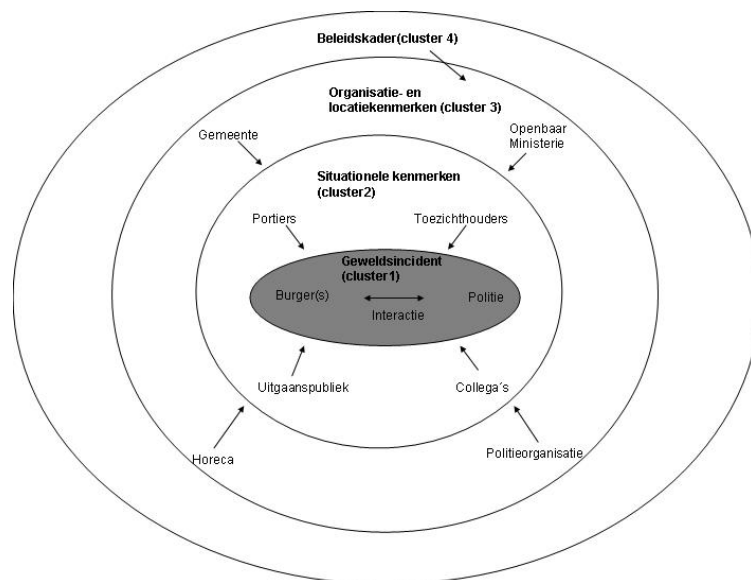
Beleidskader(cluster 4)

Organisatie- en locatiekenmerken (cluster 3)

Gemeente

Openbaar Ministerie

Situationele kenmerken (cluster2)

Portiers

Toezichthouders

Geweldsincident (cluster1)

Burger(s)

Politie

Interactie

Uitgaanspubliek

Collega´s

Horeca

Politieorganisatie